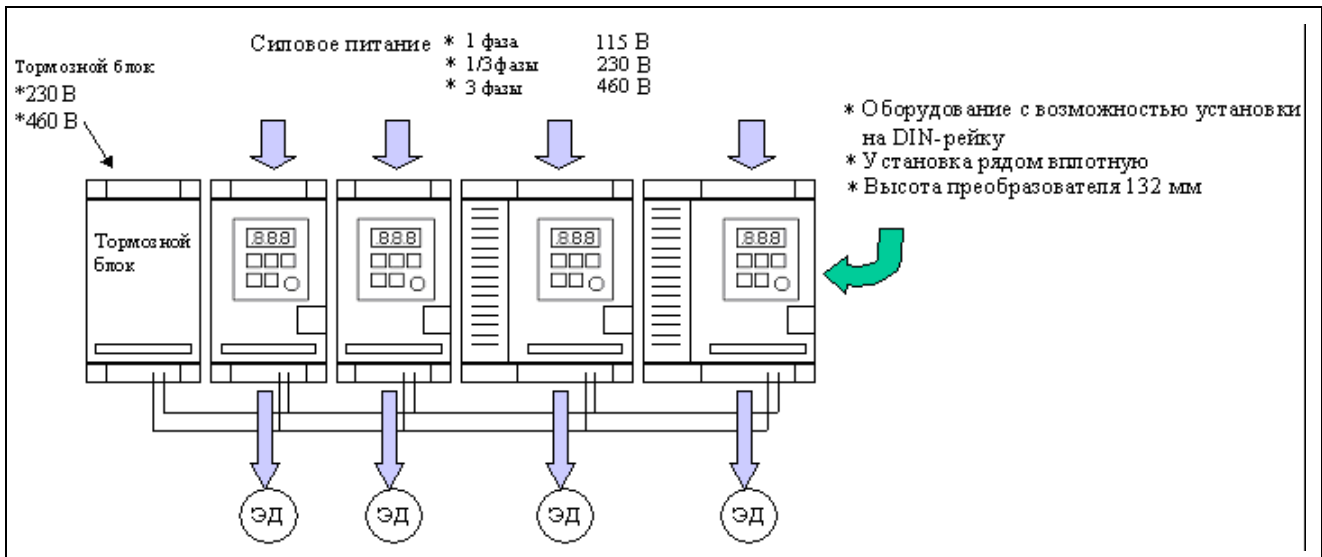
Силовое питание * 1 фаза 115 В
* 1/3фазы 230 В
* 3 фазы 460 В

Тормозной блок
*230 В
*460 В

* Оборудование с возможностью установки на DIN-рейку
* Установка рядом вплотную
* Высота преобразователя 132 мм

Тормозной блок

888

888

888

888

ЭД

ЭД

ЭД

ЭД